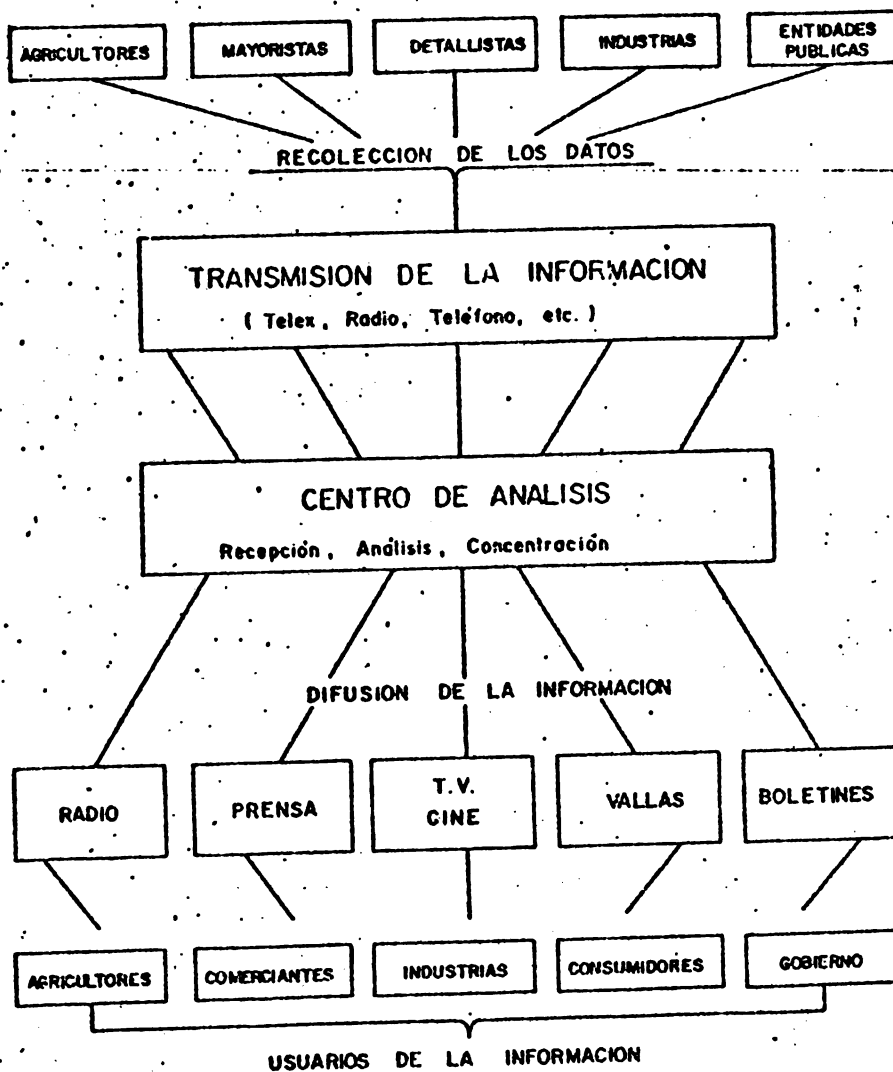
AGRICULTORES

MAYORISTAS

DETALLISTAS

INDUSTRIAS

ENTIDADES PUBLICAS

RECOLECCION DE LOS DATOS

TRANSMISION DE LA INFORMACION
( Telex, Radio, Teléfono, etc. )

CENTRO DE ANALISIS
Recepción, Análisis, Concentración

DIFUSION DE LA INFORMACION

RADIO

PRENSA

T.V. CINE

VALLAS

BOLETINES

AGRICULTORES

COMERCIANTES

INDUSTRIAS

CONSUMIDORES

GOBIERNO

USUARIOS DE LA INFORMACION